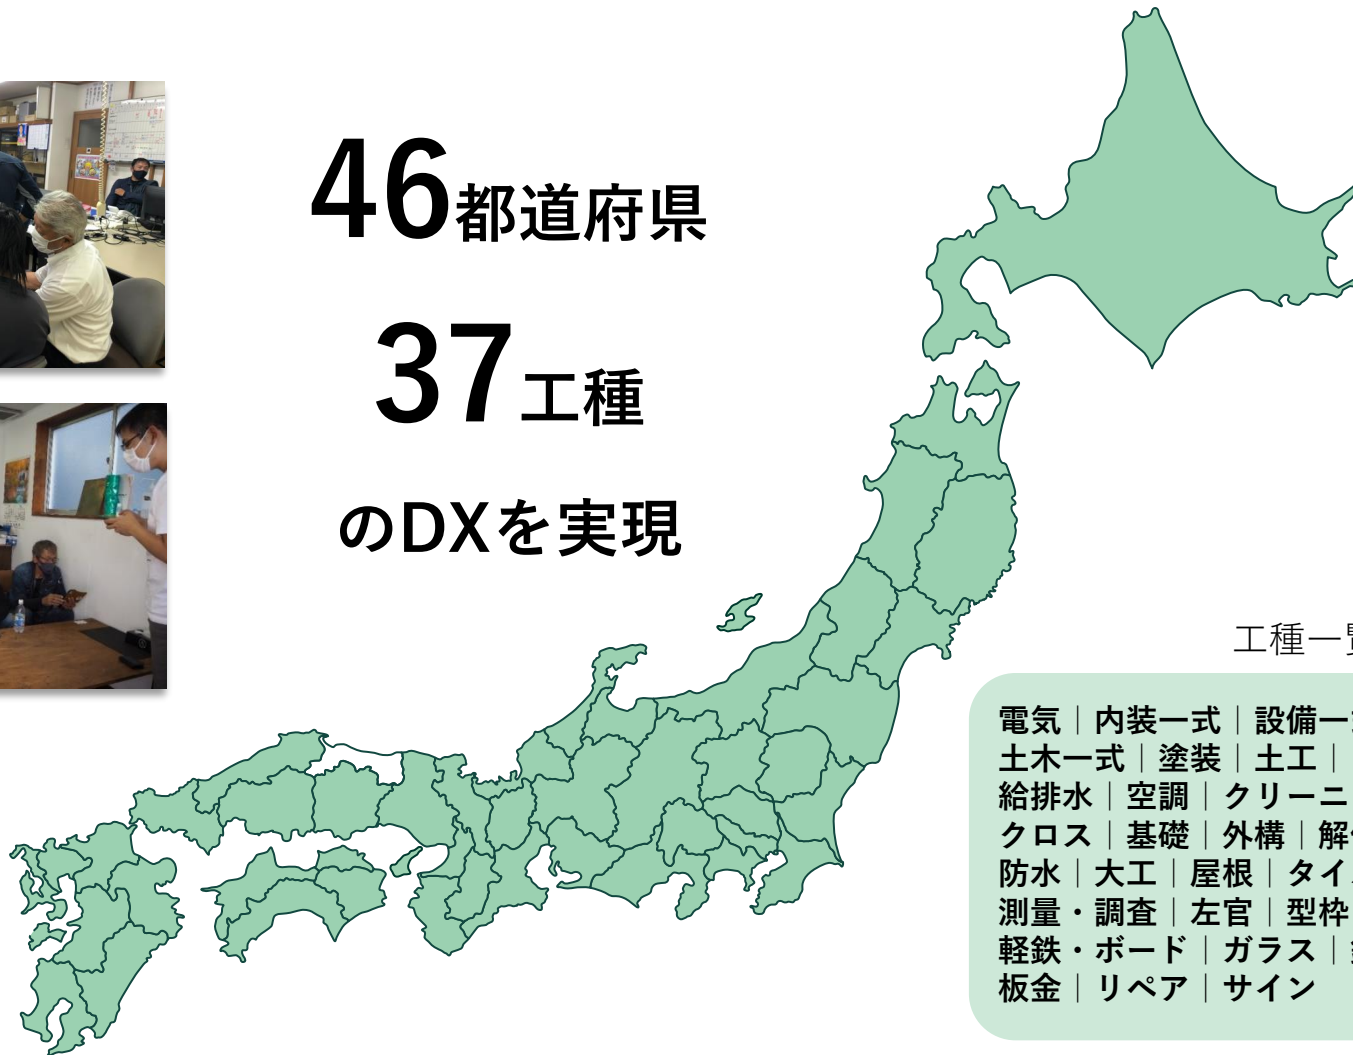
46都道府県

37工種

のDXを実現

工種一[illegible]

電気｜内装一式｜設備一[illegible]
土木一式｜塗装｜土工｜
給排水｜空調｜クリーニ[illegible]
クロス｜基礎｜外構｜解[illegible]
防水｜大工｜屋根｜タイ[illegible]
測量・調査｜左官｜型枠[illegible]
軽鉄・ボード｜ガラス｜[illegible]
板金｜リペア｜サイン